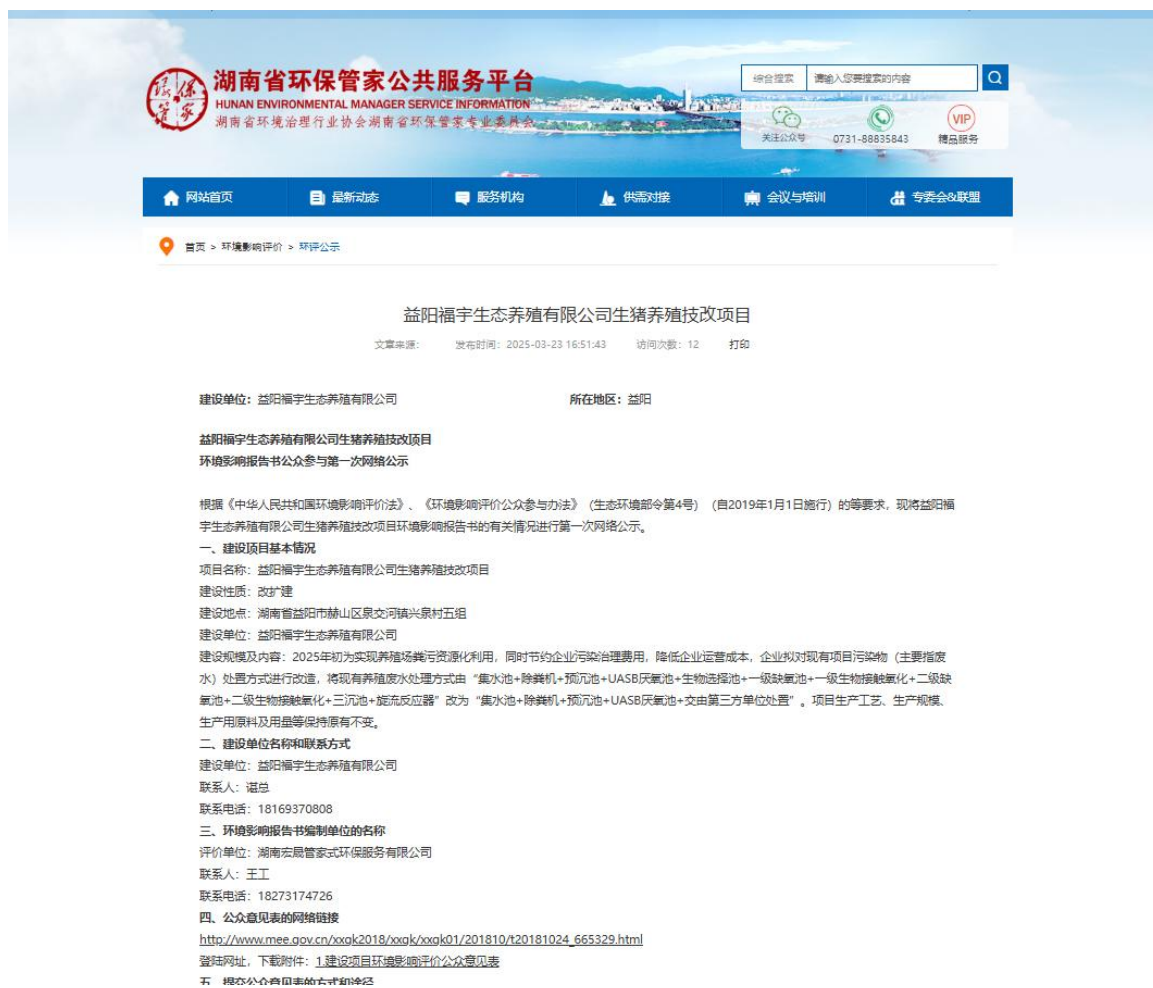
湖南省环保管家公共服务平台
HUNAN ENVIRONMENTAL MANAGER SERVICE INFORMATION
湖南省环境治理行业协会湖南省环保管家专业委员会

综合搜索 请输入您要搜索的内容

关注公众号 0731-88835843 VIP 精品服务

网站首页 最新动态 服务机构 供需对接 会议与培训 专委会&联盟

首页 > 环境影响评价 > 环评公示

益阳福宇生态养殖有限公司生猪养殖技改项目

文章来源: 发布时间: 2025-03-23 16:51:43 访问次数: 12 打印

建设单位: 益阳福宇生态养殖有限公司 所在地区: 益阳

益阳福宇生态养殖有限公司生猪养殖技改项目
环境影响报告书公众参与第一次网络公示

根据《中华人民共和国环境影响评价法》、《环境影响评价公众参与办法》(生态环境部令第4号)(自2019年1月1日施行)的等要求，现将益阳福宇生态养殖有限公司生猪养殖技改项目环境影响报告书的有关情况进行第一次网络公示。
一、建设项目基本情况
项目名称: 益阳福宇生态养殖有限公司生猪养殖技改项目
建设性质: 改扩建
建设地点: 湖南省益阳市赫山区泉交河镇兴泉村五组
建设单位: 益阳福宇生态养殖有限公司
建设规模及内容: 2025年初为实现养殖场粪污资源化利用，同时节约企业污染治理费用，降低企业运营成本，企业拟对现有项目污染物(主要指废水)处置方式进行改进，将现有养殖废水处理方式由"集水池+除粪机+预沉池+UASB厌氧池+生物选择池+一级缺氧池+一级生物接触氧化+二级缺氧池+二级生物接触氧化+三沉池+旋流反应器"改为"集水池+除粪机+预沉池+UASB厌氧池+交由第三方单位处置"。项目生产工艺、生产规模、生产用原料及用量等保持原有不变。
二、建设单位名称和联系方式
建设单位: 益阳福宇生态养殖有限公司
联系人: 谌总
联系电话: 18169370808
三、环境影响报告书编制单位的名称
评价单位: 湖南宏晟管家式环保服务有限公司
联系人: 王工
联系电话: 18273174726
四、公众意见表的网络链接
http://www.mee.gov.cn/xxgk2018/xxgk/xxgk01/201810/t20181024_665329.html
登陆网址，下载附件: 1.建设项目环境影响评价公众意见表
五、提交公众意见表的方式和途径